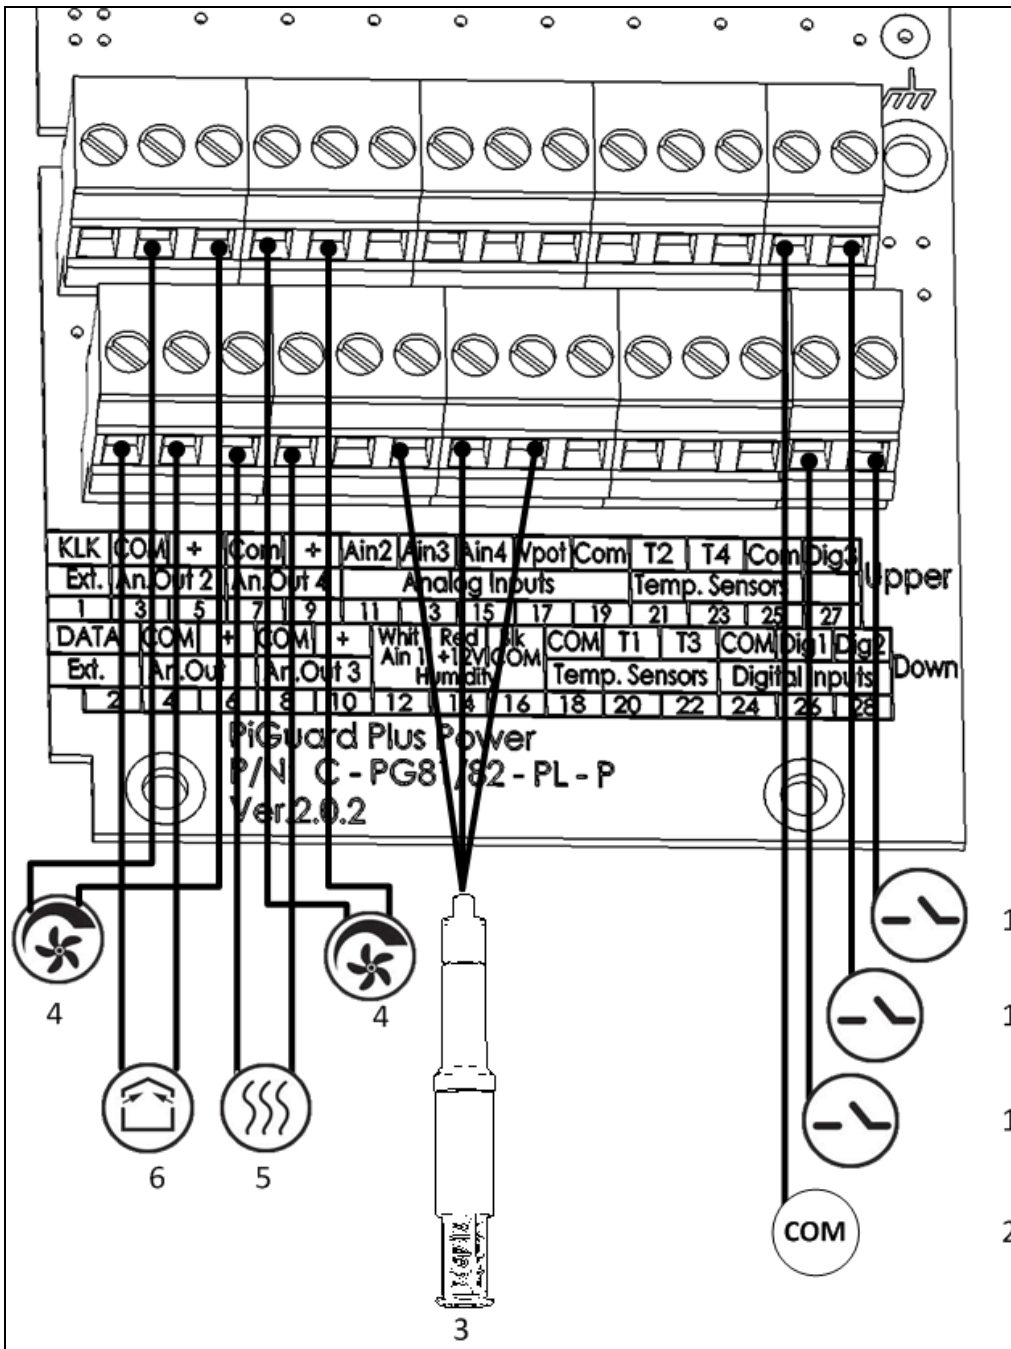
| KLK | COM | + | Com | + | Ain2 | Ain3 | Ain4 | Vpot | Com | T2 | T4 | Com | Dig3 | |
|---|---|---|---|---|---|---|---|---|---|---|---|---|---|---|
| Ext. | An.Out 2 | | An.Out 4 | | Analog Inputs | | | | | Temp. Sensors | | | | Upper |
| 1 | 3 | 5 | 7 | 9 | 11 | 13 | 15 | 17 | 19 | 21 | 23 | 25 | 27 | |
| DATA | COM | + | COM | + | Whit Ain 1 | Red +12V | Blk COM | COM | T1 | T3 | COM | Dig1 | Dig2 | |
| Ext. | An.Out | | An.Out 3 | | Humidity | | | Temp. Sensors | | | Digital Inputs | | | Down |
| 2 | 4 | 6 | 8 | 10 | 12 | 14 | 16 | 18 | 20 | 22 | 24 | 26 | 28 | |

PiGuard Plus Power
P/N C - PG81/82 - PL - P
Ver.2.0.2

4
4
6
5
3
1
1
1
COM
2